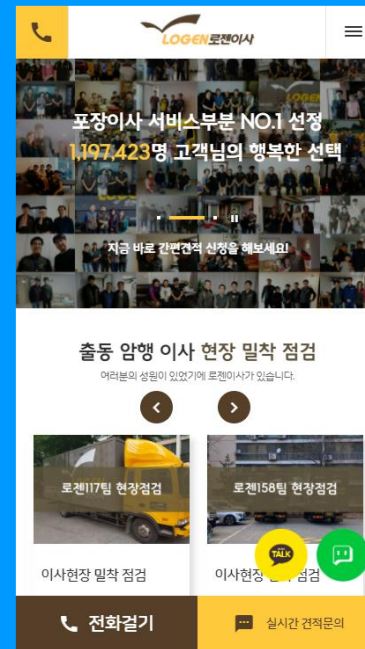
LOGEN로젠이사

포장이사 서비스부분 NO.1 선정
1,197,423명 고객님의 행복한 선택

지금 바로 간편견적 신청을 해보세요!

출동 암행 이사 현장 밀착 점검
여러분의 성원이 있었기에 로젠이사가 있습니다.

로젠117팀 현장점검
이사현장 밀착 점검

로젠158팀 현장점검
이사현장 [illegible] 점검

TALK

전화걸기
실시간 견적문의